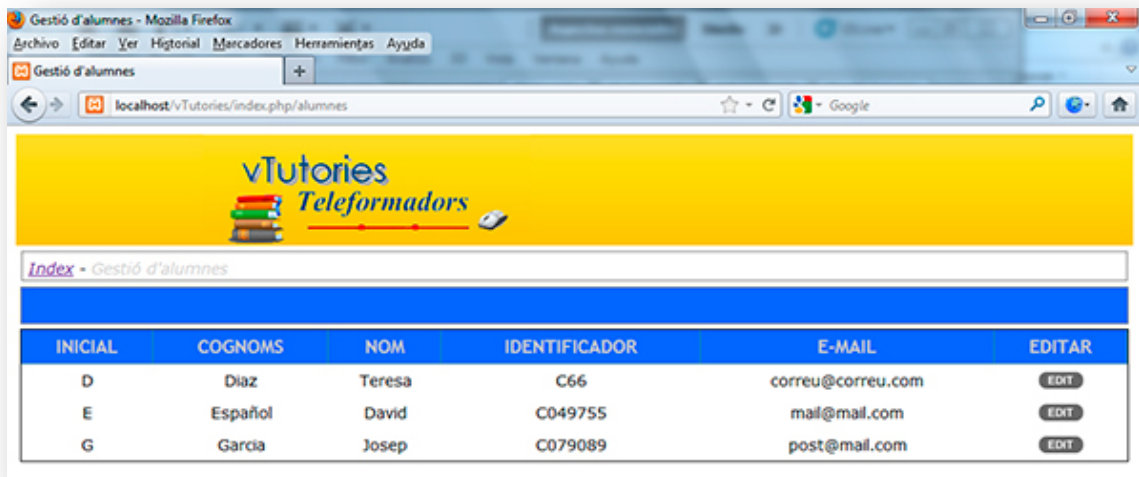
Gestió d'alumnes - Mozilla Firefox

Archivo Editar Ver Historial Marcadores Herramientas Ayuda

Gestió d'alumnes

localhost/vTutories/index.php/alumnes

Google

vTutories
Teleformadors

Index - Gestió d'alumnes

| INICIAL | COGNOMS | NOM | IDENTIFICADOR | E-MAIL | EDITAR |
|---|---|---|---|---|---|
| D | Diaz | Teresa | C66 | correu@correu.com | EDIT |
| E | Español | David | C049755 | mail@mail.com | EDIT |
| G | Garcia | Josep | C079089 | post@mail.com | EDIT |